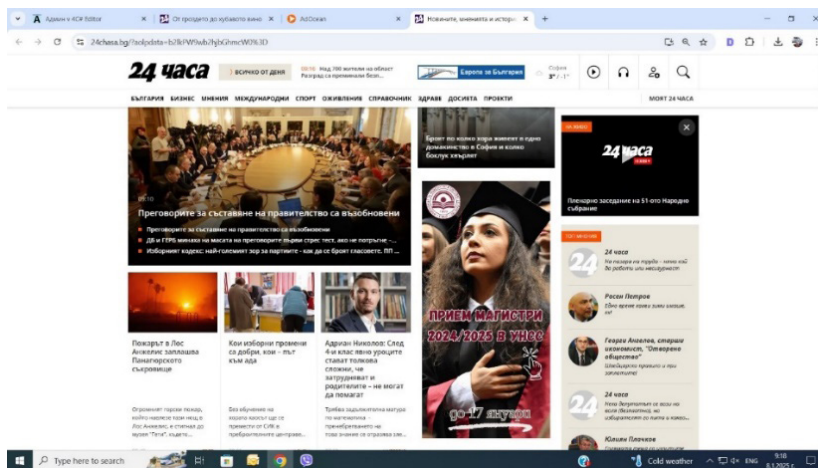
Адмен » ЮСР Editor × | От продото до хубавото вино × | AdOcean × | Новините, мненията и истори × | +

24chasa.bg/?utm...

24 часа | ВСИЧКО ОТ ДЕНЯ | Европа за България | София

БЪЛГАРИЯ БИЗНЕС МНЕНИЯ МЕЖДУНАРОДНИ СПОРТ ОЖИВЛЕНИЕ СПРАВОЧНИК ЗДРАВЕ ДОСИЕТА ПРОЕКТИ | МОЯТ 24 ЧАСА

Преговорите за съставяне на правителство са възобновени

Преговорите за съставяне на правителство са възобновени

ДБ и ГЕРБ минаха на масата на преговорите първи стрес тест, ако не потръгне - ...

Изборният кодекс: най-големият зор за партиите - как да се бронят гласовете. НП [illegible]

Броят на колко хора живеят в едно домакинство в София и колко боклук хвърлят

24 часа

Пленарно заседание на 51-ото Народно събрание

ПРИЕМ МАГИСТРИ 2024/2025 В УНСС

до 17 януари

Пожарът в Лос Анжелис заплашва Паларгорското сьоровище

Кои изборни промени са добри, кои - път към ада

Адриан Николов: След 4-и клас явно уроците стават толкова сложни, че затрудняват и родителите – не могат да помагат

24 часа

Росен Петров

Георги Ангелов, старши икономист, "Отворено общество"

24 часа

Юлиян Плочков

Type here to search

Cold weather

ENG